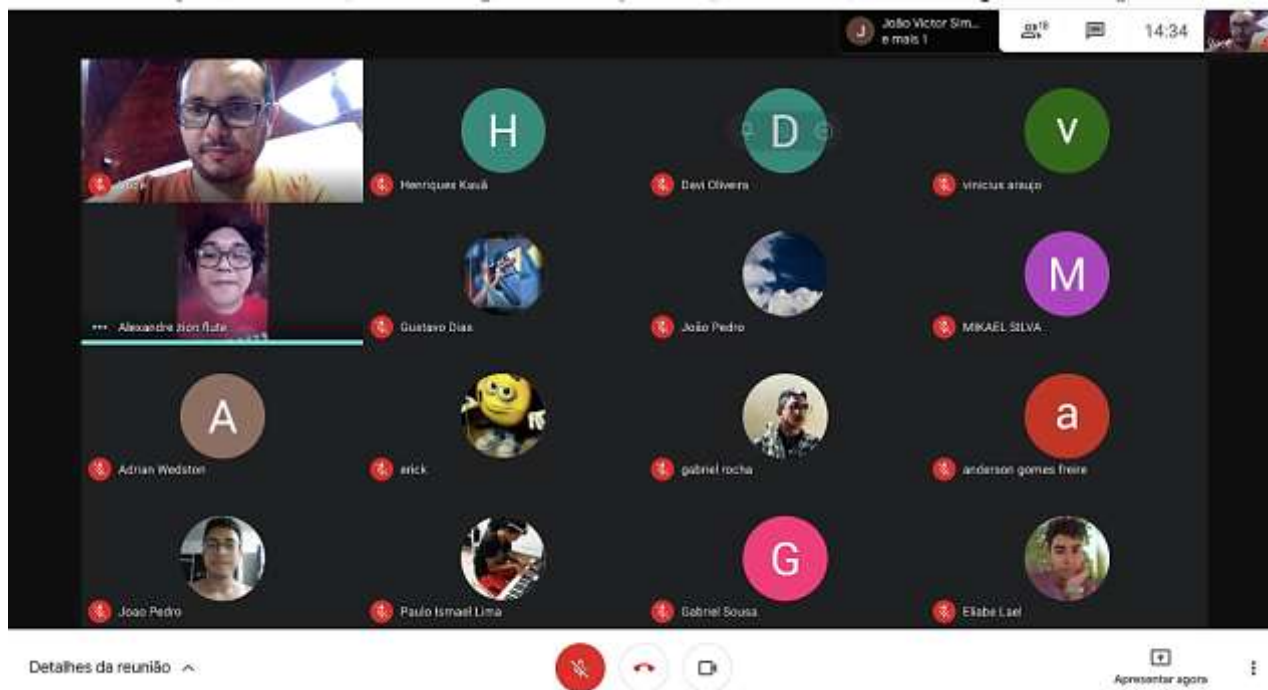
J João Victor Sim... e mais 1

19

14:34

H

D

V

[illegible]

Henriques Kauã

Davi Oliveira

vinicius araujo

M

Alexandre zion flute

Gustavo Dias

João Pedro

MIKAEL SILVA

A

a

Adrian Wedston

erick

gabriel rocha

anderson gomes freire

G

Joao Pedro

Paulo Ismael Lima

Gabriel Sousa

Eliabe Lael

Detalhes da reunião ^

Apresentar agora